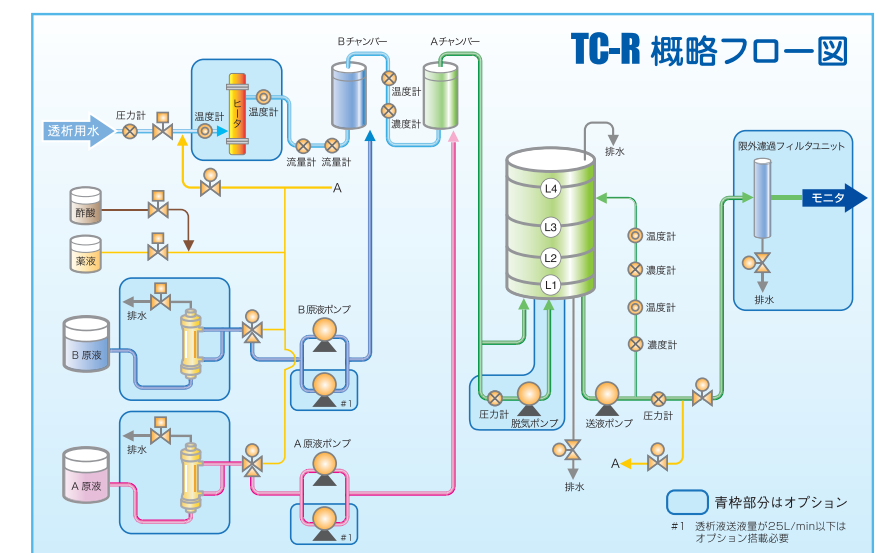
TC-R 概略フロー図

透析用水
圧力計
温度計
ヒーター
温度計
Bチャンバー
Aチャンバー
温度計
濃度計
流量計
流量計
A
酢酸
薬液
排水
B原液
B原液ポンプ
#1
排水
A原液
A原液ポンプ
#1
排水
L4
L3
L2
L1
温度計
濃度計
温度計
濃度計
圧力計
脱気ポンプ
送液ポンプ
圧力計
排水
A
限外濾過フィルタユニット
モニタ
排水
青枠部分はオプション
#1 透析液送液量が25L/min以下はオプション搭載必要